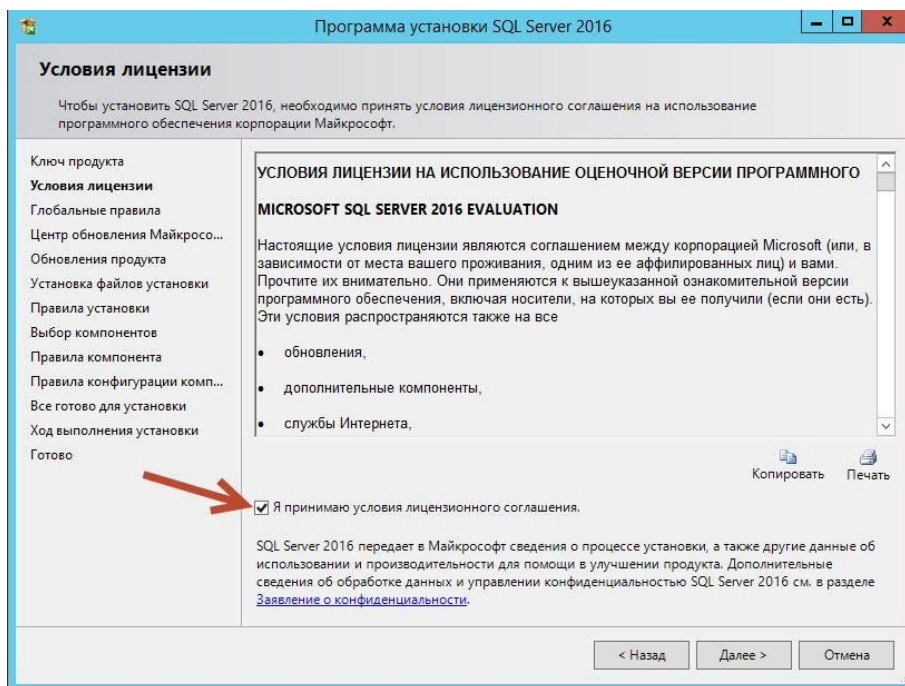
Программа установки SQL Server 2016

Условия лицензии

Чтобы установить SQL Server 2016, необходимо принять условия лицензионного соглашения на использование программного обеспечения корпорации Майкрософт.

Ключ продукта
Условия лицензии
Глобальные правила
Центр обновления Майкросо...
Обновления продукта
Установка файлов установки
Правила установки
Выбор компонентов
Правила компонента
Правила конфигурации комп...
Все готово для установки
Ход выполнения установки
Готово

УСЛОВИЯ ЛИЦЕНЗИИ НА ИСПОЛЬЗОВАНИЕ ОЦЕНОЧНОЙ ВЕРСИИ ПРОГРАММНОГО

MICROSOFT SQL SERVER 2016 EVALUATION

Настоящие условия лицензии являются соглашением между корпорацией Microsoft (или, в зависимости от места вашего проживания, одним из ее аффилированных лиц) и вами. Прочтите их внимательно. Они применяются к вышеуказанной ознакомительной версии программного обеспечения, включая носители, на которых вы ее получили (если они есть). Эти условия распространяются также на все

• обновления,

• дополнительные компоненты,

• службы Интернета,

Копировать Печать

Я принимаю условия лицензионного соглашения.

SQL Server 2016 передает в Майкрософт сведения о процессе установки, а также другие данные об использовании и производительности для помощи в улучшении продукта. Дополнительные сведения об обработке данных и управлении конфиденциальностью SQL Server 2016 см. в разделе Заявление о конфиденциальности.

< Назад Далее > Отмена